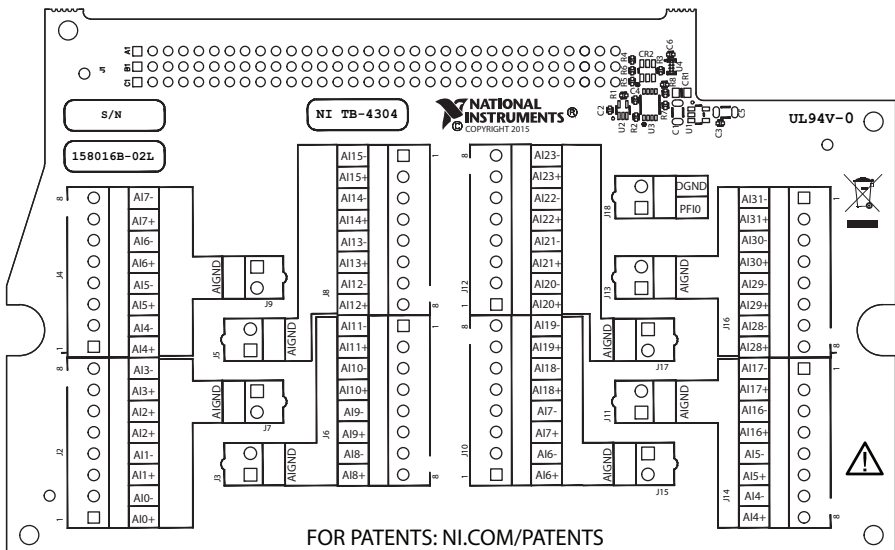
A1
B1
C1
5

S/N

158016B-02L

NI TB-4304

NATIONAL INSTRUMENTS®
© COPYRIGHT 2015

CR2 R4 R6 R5 R3 C6 C4 R8 CR1 C2 R1 U2 R2 U3 R7 C1 U1 C3

UL94V-0

J4
8
AI7-
AI7+
AI6-
AI6+
AI5-
AI5+
AI4-
AI4+
1

AIGND
J9

J5
AIGND

J8
AI15-
AI15+
AI14-
AI14+
AI13-
AI13+
AI12-
AI12+
1
8

J12
8
AI23-
AI23+
AI22-
AI22+
AI21-
AI21+
AI20-
AI20+
1

J18
DGND
PFI0

J13
AIGND

J16
AI31-
AI31+
AI30-
AI30+
AI29-
AI29+
AI28-
AI28+
1
8

J2
8
AI3-
AI3+
AI2+
AI2+
AI1-
AI1+
AI0-
AI0+
1

AIGND
J7

J3
AIGND

J6
AI11-
AI11+
AI10-
AI10+
AI9-
AI9+
AI8-
AI8+
1
8

J10
8
AI19-
AI19+
AI18-
AI18+
AI7-
AI7+
AI6-
AI6+
1

AIGND
J17

J11
AIGND

AIGND
J15

J14
AI17-
AI17+
AI16-
AI16+
AI5-
AI5+
AI4-
AI4+
1
8

FOR PATENTS: NI.COM/PATENTS